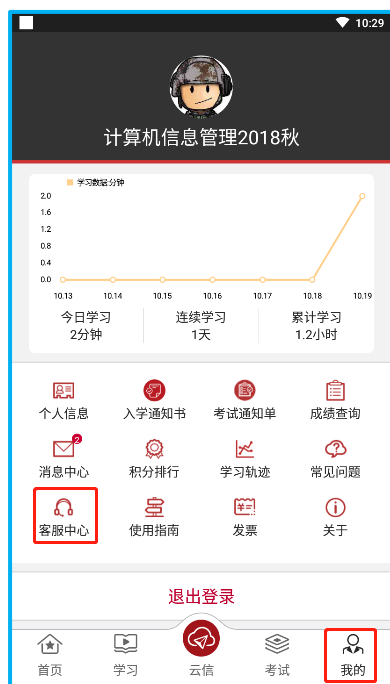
10:29

计算机信息管理2018秋

学习数据:分钟

2.0
1.6
1.2
0.8
0.4
0.0

10.13 10.14 10.15 10.16 10.17 10.18 10.19

今日学习
2分钟

连续学习
1天

累计学习
1.2小时

个人信息
入学通知书
考试通知单
成绩查询

2
消息中心
积分排行
学习轨迹
常见问题

客服中心
使用指南
发票
关于

退出登录

首页
学习
云信
考试
我的